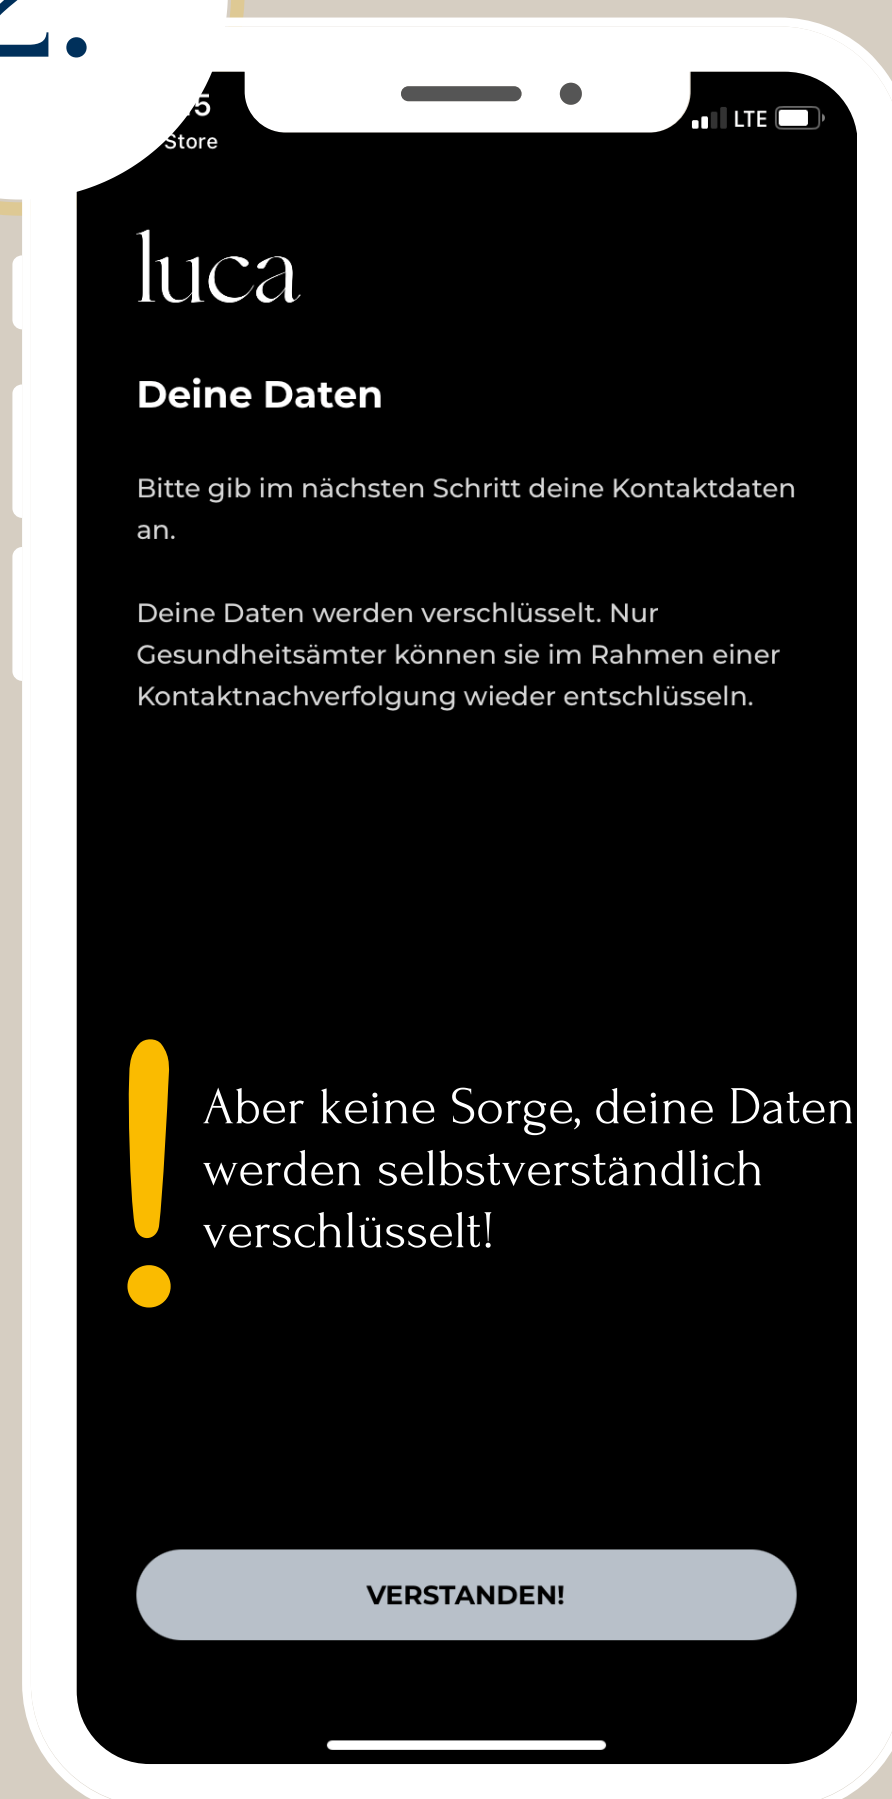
2.

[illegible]5
Store

LTE

luca

Deine Daten

Bitte gib im nächsten Schritt deine Kontaktdaten an.

Deine Daten werden verschlüsselt. Nur Gesundheitsämter können sie im Rahmen einer Kontaktnachverfolgung wieder entschlüsseln.

!

Aber keine Sorge, deine Daten werden selbstverständlich verschlüsselt!

VERSTANDEN!